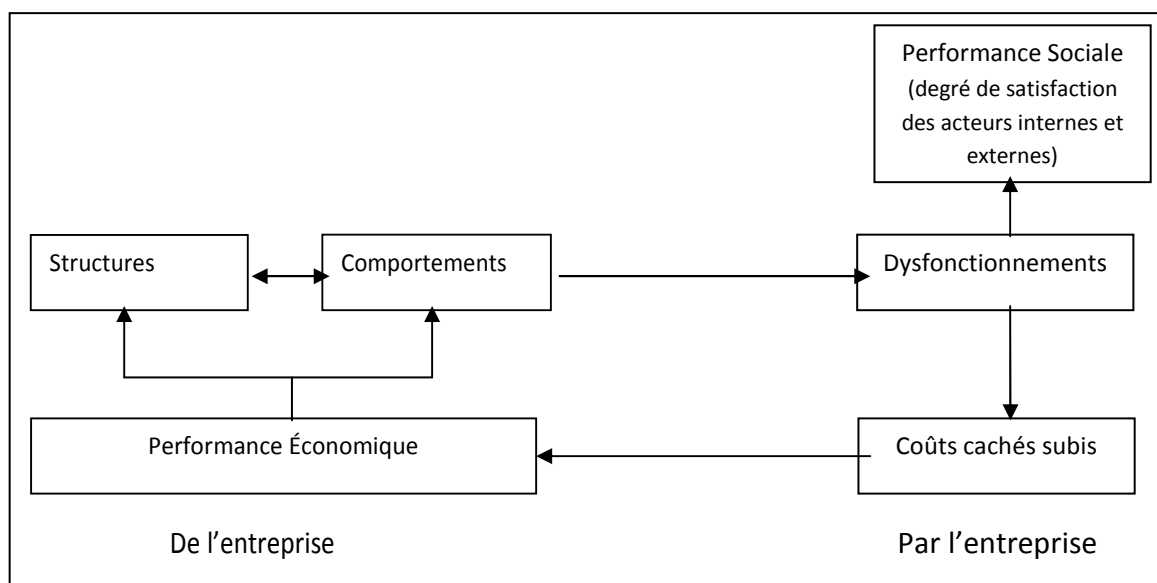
Performance Sociale (degré de satisfaction des acteurs internes et externes)

Structures

Comportements

Dysfonctionnements

Performance Économique

Coûts cachés subis

De l'entreprise

Par l'entreprise